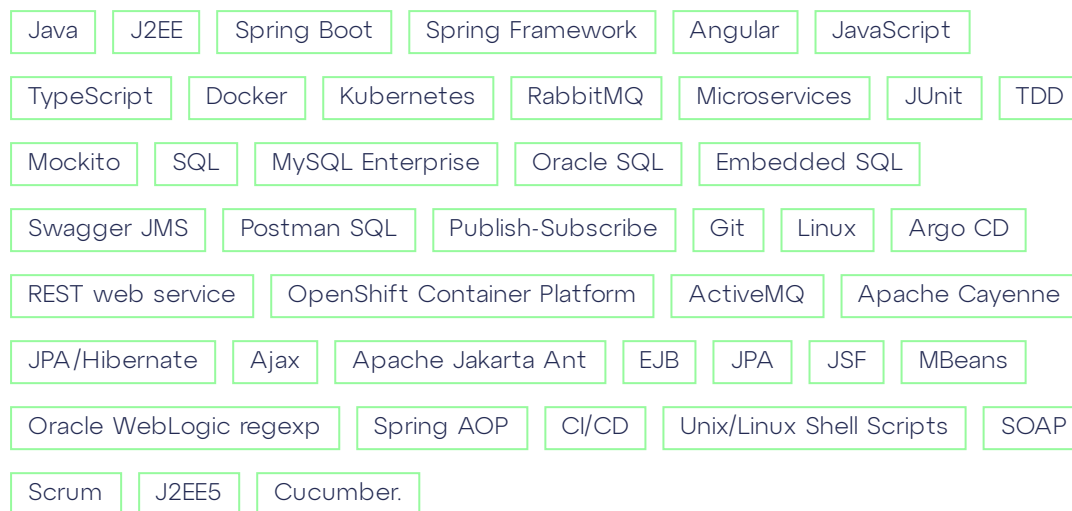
Java J2EE Spring Boot Spring Framework Angular JavaScript

TypeScript Docker Kubernetes RabbitMQ Microservices JUnit TDD

Mockito SQL MySQL Enterprise Oracle SQL Embedded SQL

Swagger JMS Postman SQL Publish-Subscribe Git Linux Argo CD

REST web service OpenShift Container Platform ActiveMQ Apache Cayenne

JPA/Hibernate Ajax Apache Jakarta Ant EJB JPA JSF MBeans

Oracle WebLogic regexp Spring AOP CI/CD Unix/Linux Shell Scripts SOAP

Scrum J2EE5 Cucumber.